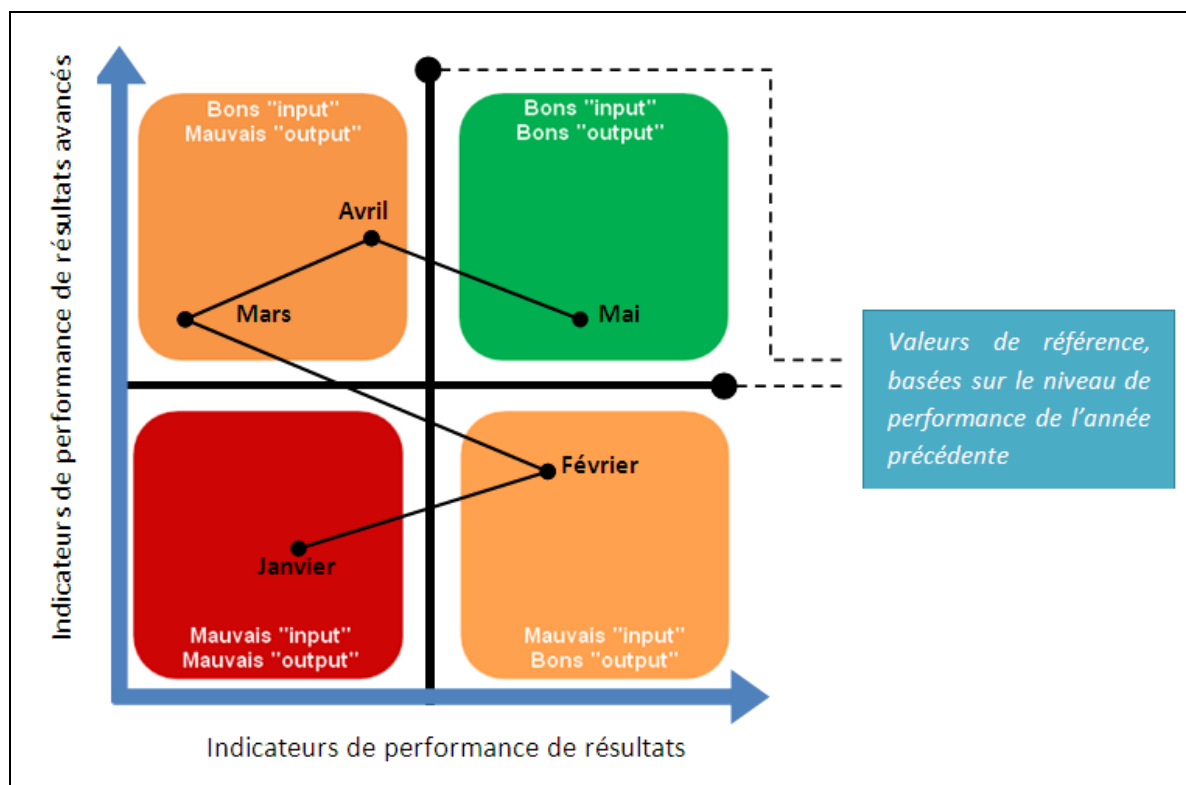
Indicateurs de performance de résultats avancés

Bons "input"
Mauvais "output"

Bons "input"
Bons "output"

Avril

Mars

Mai

Valeurs de référence, basées sur le niveau de performance de l'année précédente

Février

Janvier

Mauvais "input"
Mauvais "output"

Mauvais "input"
Bons "output"

Indicateurs de performance de résultats